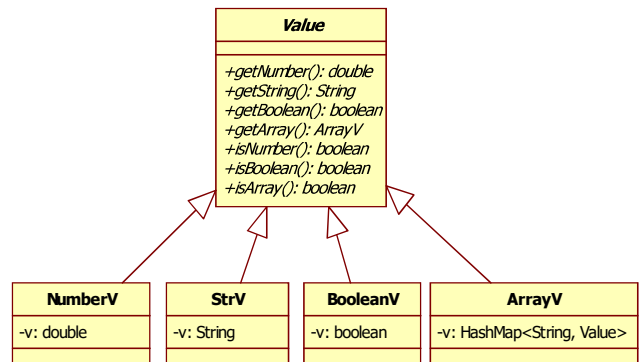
Value

+getNumber(): double
+getString(): String
+getBoolean(): boolean
+getArray(): ArrayV
+isNumber(): boolean
+isBoolean(): boolean
+isArray(): boolean

NumberV

-v: double

StrV

-v: String

BooleanV

-v: boolean

ArrayV

-v: HashMap<String, Value>